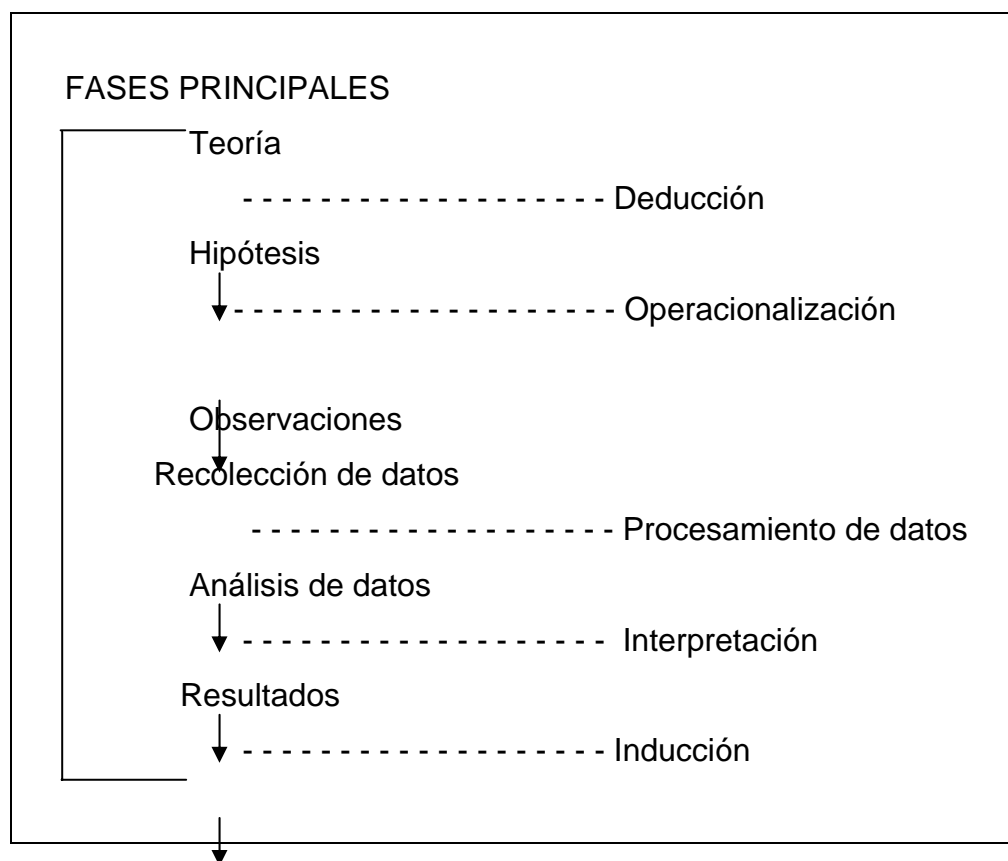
FASES PRINCIPALES

Teoría

- - - - - - - - - - - - - - - - - - - Deducción

Hipótesis

- - - - - - - - - - - - - - - - - - - Operacionalización

Observaciones

Recolección de datos

- - - - - - - - - - - - - - - - - - - Procesamiento de datos

Análisis de datos

- - - - - - - - - - - - - - - - - - - Interpretación

Resultados

- - - - - - - - - - - - - - - - - - - Inducción